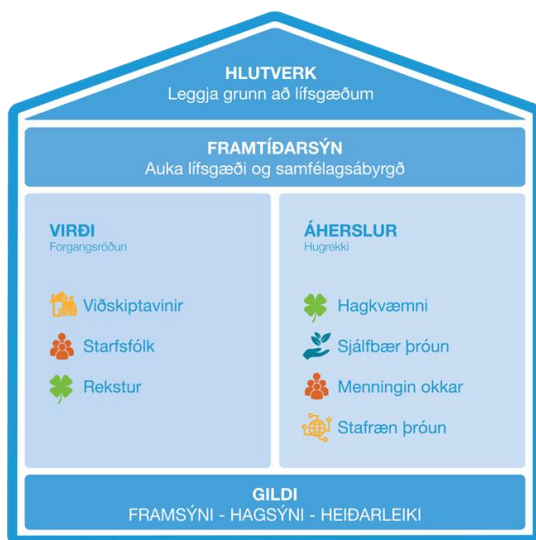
HLUTVERK
Leggja grunn að lífsgæðum

FRAMTÍÐARSÝN
Auka lífsgæði og samfélagsábyrgð

VIRÐI
Forgangsröðun

Viðskiptavinir
Starfsfólk
Rekstur

ÁHERSLUR
Hugrekki

Hagkvæmni
Sjálfbær þróun
Menningin okkar
Stafræn þróun

GILDI
FRAMSÝNI - HAGSÝNI - HEIÐARLEIKI